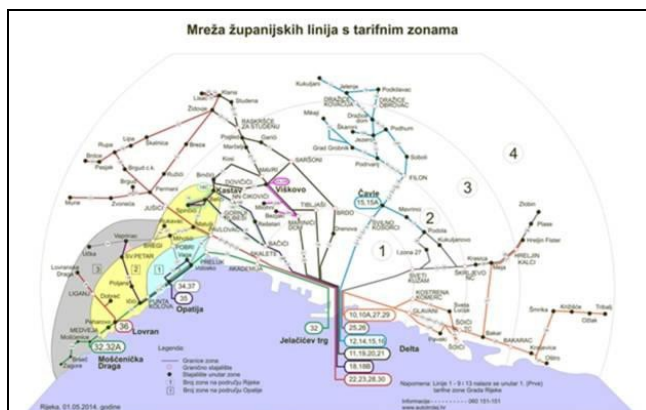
Mreža županijskih linija s tarifnim zonama

Kukuljani
Jelenje
Podkilavac
Klana
Studena
Lisac
Žlobin
Dražičko
Dražice
Zoretići
Mavrinci
Rukavac
Poljane
Brgud
Vela Učka
Ičići
Ika
Oprić
Mučići
Kraj
Kastav
Viškovo
Marinići
Čavle
15,15A
Podhum
Grobnik
Soboli
Martinovo Selo
Pavlovac
Cernik
Zastenice
Halubje
Kukuljanovo
Plase
Zlobin
Hreljin
Krasica
Škrljevo
Sveti Kuzam
Bakar
Kraljevica
Šmrika
Križišće
Tribalj
Dol
Rijeka
Matulji
Jurdani
Bregi
Brešca
Veprinac
Opatija
Lovran
Medveja
Mošćenička Draga
Brseč
Zagore
Jelačićev trg
Delta
Kostrena
Pavlovac
Sveti Lucija
Sveti Juraj
Kostrena
Draga
Sušak
Pehlin
Kantrida

1
2
3
4

34,37
35
36
32,32A
32

10,10A,27,29
25,26
12,14,15,16
11,19,20,21
18,18B
22,23,28,30

Legenda:
Granice zone
Granično stajalište
Stajalište unutar zone
Broj zone na području Rijeke
Broj zone na području Opatije

Napomena: Linije 1 - 9 i 13 nalaze se unutar 1. (Prve) tarifne zone Grada Rijeke

Informacije: 060 151 151
www.autotrolej.hr

Rijeka, 01.05.2014. godine